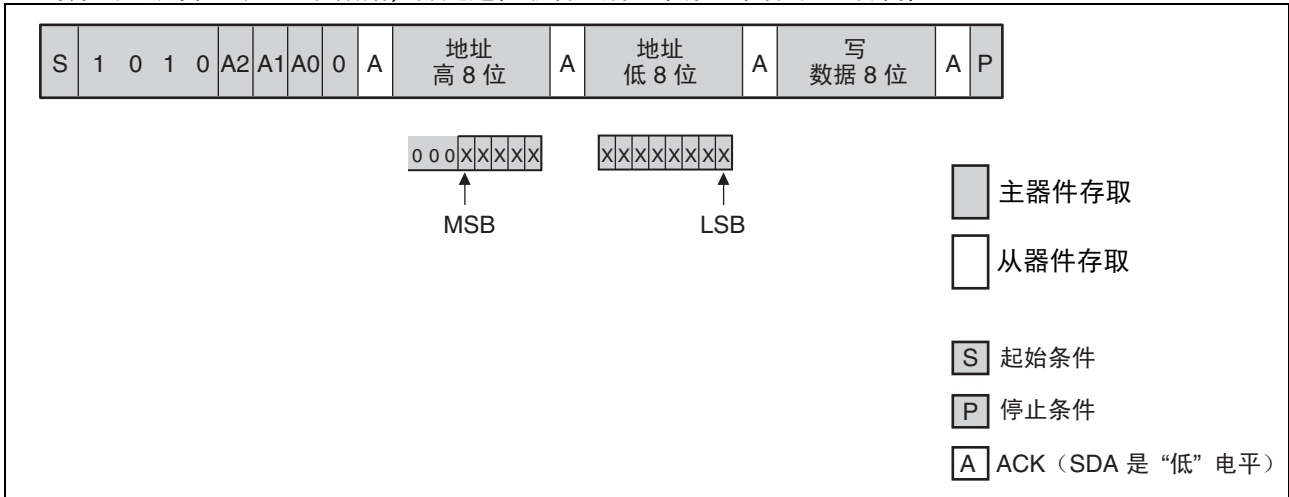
| S | 1 | 0 | 1 | 0 | A2 | A1 | A0 | 0 | A | 地址 高 8 位 | A | 地址 低 8 位 | A | 写 数据 8 位 | A | P |
|---|---|---|---|---|---|---|---|---|---|---|---|---|---|---|---|---|

0 0 0 X X X X X

X X X X X X X X

MSB

LSB

主器件存取

从器件存取

S 起始条件

P 停止条件

A ACK（SDA 是 “低” 电平）